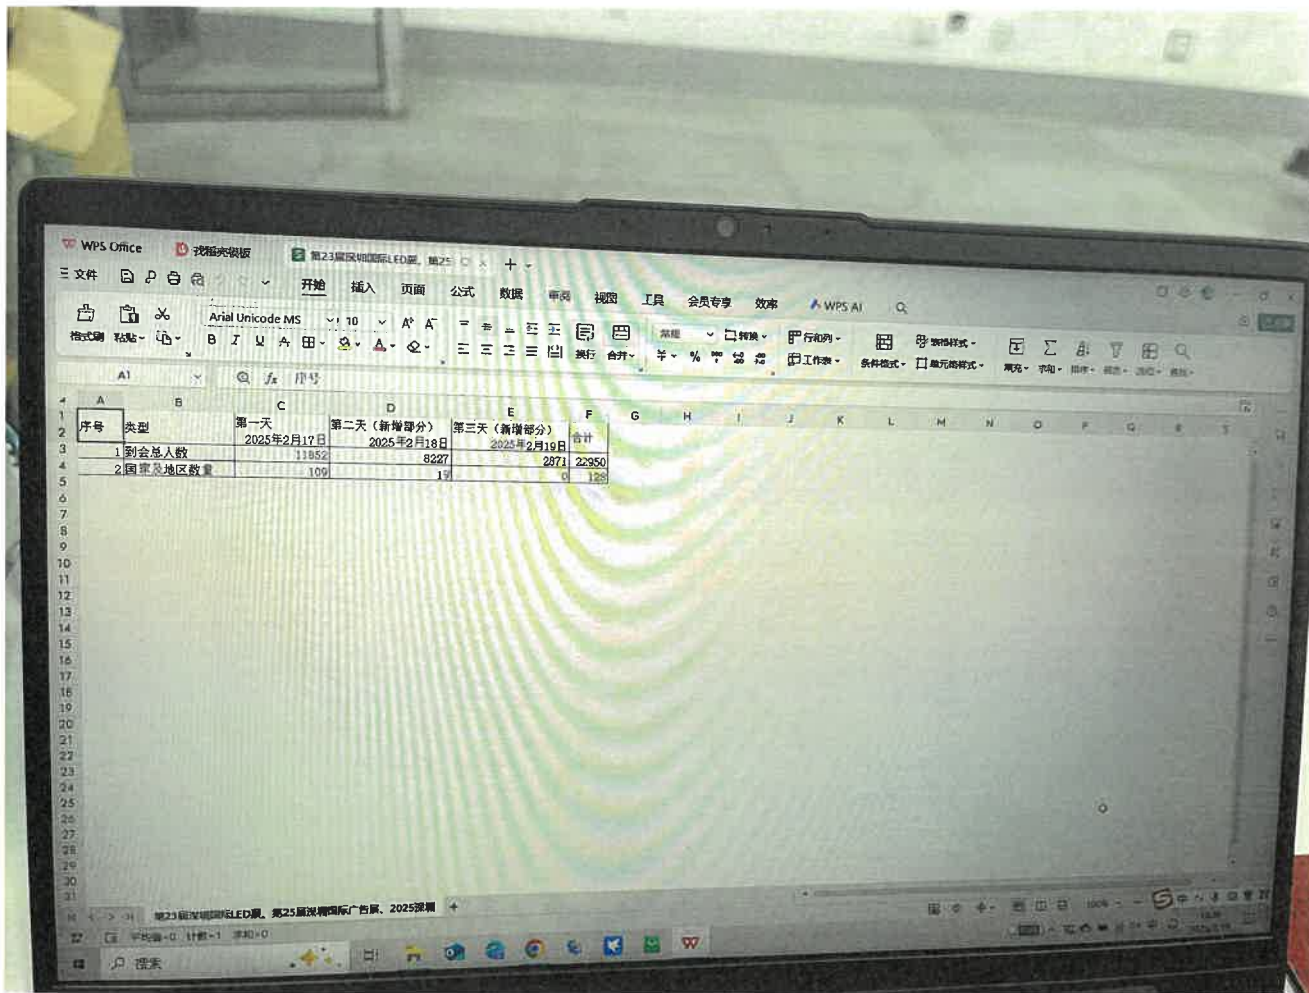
WPS Office 找稻壳模板 第23届深圳国际LED展、第25

三 文件 开始 插入 页面 公式 数据 审阅 视图 工具 会员专享 效率 WPS AI

格式刷 粘贴 Arial Unicode MS 10 换行 合并 常规 转换 行和列 工作表 条件格式 表格样式 单元格样式 求和 排序 筛选 查找

A1 $f_x$ 序号

| | A | B | C | D | E | F |
|---|---|---|---|---|---|---|
| 1 | 序号 | 类型 | 第一天 2025年2月17日 | 第二天（新增部分） 2025年2月18日 | 第三天（新增部分） 2025年2月19日 | 合计 |
| 3 | 1 | 到会总人数 | 11852 | 8227 | 2871 | 22950 |
| 4 | 2 | 国家及地区数量 | 109 | 19 | 0 | 128 |

第23届深圳国际LED展、第25届深圳国际广告展、2025深圳

平均值=0 计数=1 求和=0

搜索